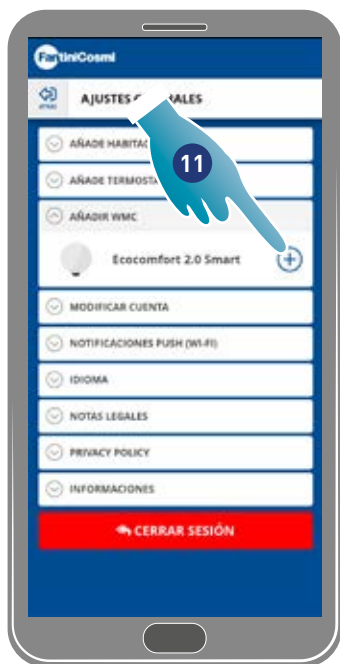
FantiniCosmi

ATRÁS

AJUSTES G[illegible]ALES

11

AÑADE HABITAC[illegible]

AÑADE TERMOSTA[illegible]

AÑADIR WMC

Ecocomfort 2.0 Smart

MODIFICAR CUENTA

NOTIFICACIONES PUSH (WI-FI)

IDIOMA

NOTAS LEGALES

PRIVACY POLICY

INFORMACIONES

CERRAR SESIÓN